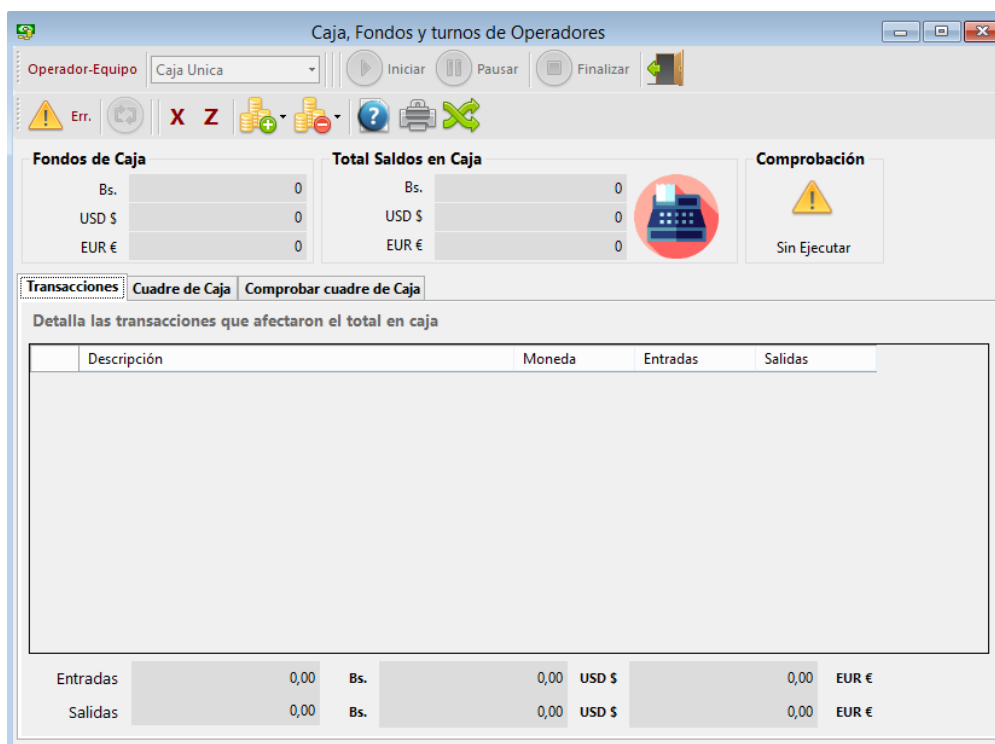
Caja, Fondos y turnos de Operadores

Operador-Equipo | Caja Unica | Iniciar | Pausar | Finalizar

Err. X Z

Fondos de Caja

Bs. 0

USD $ 0

EUR € 0

Total Saldos en Caja

Bs. 0

USD $ 0

EUR € 0

Comprobación

Sin Ejecutar

Transacciones | Cuadre de Caja | Comprobar cuadre de Caja

Detalla las transacciones que afectaron el total en caja

| | Descripción | Moneda | Entradas | Salidas |
|---|---|---|---|---|

Entradas 0,00 Bs. 0,00 USD $ 0,00 EUR €

Salidas 0,00 Bs. 0,00 USD $ 0,00 EUR €